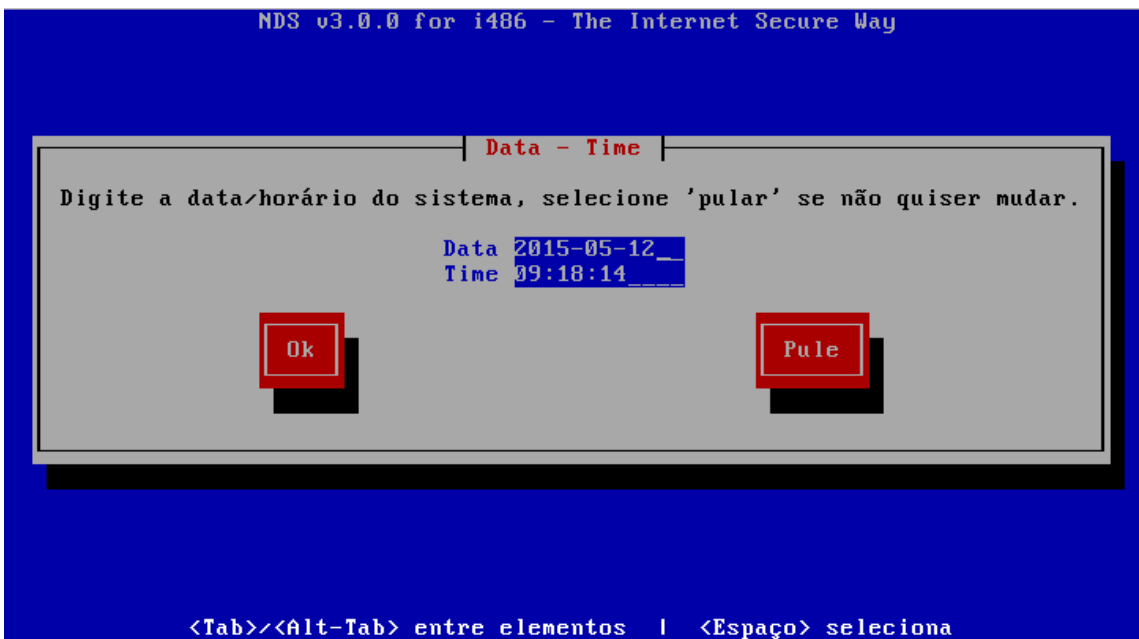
NDS v3.0.0 for i486 - The Internet Secure Way

Data - Time

Digite a data/horário do sistema, selecione 'pular' se não quiser mudar.

Data 2015-05-12__
Time 09:18:14____

Ok

Pule

<Tab>/<Alt-Tab> entre elementos | <Espaço> seleciona